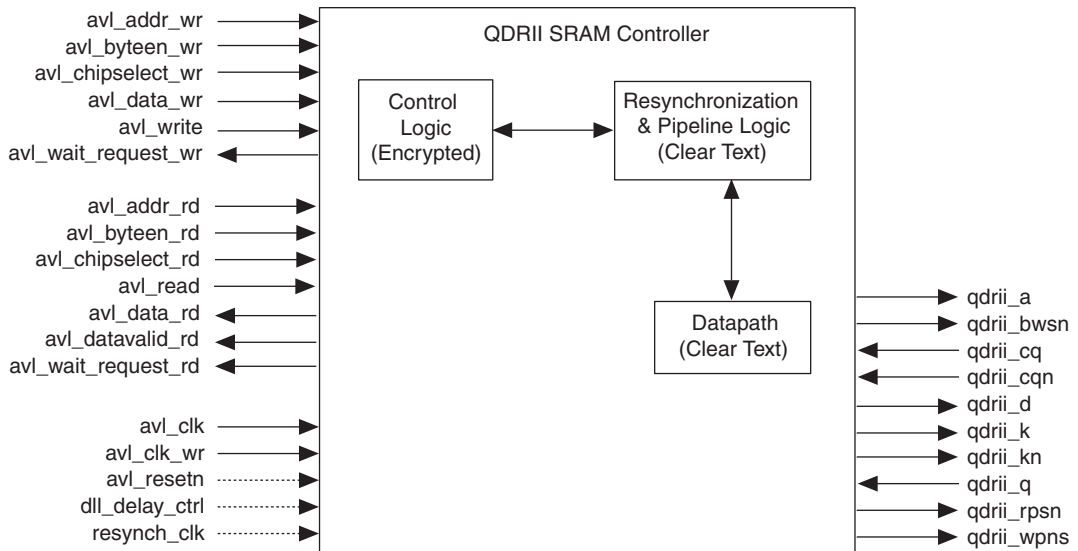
avl_addr_wr
avl_byteen_wr
avl_chipselect_wr
avl_data_wr
avl_write
avl_wait_request_wr

avl_addr_rd
avl_byteen_rd
avl_chipselect_rd
avl_read
avl_data_rd
avl_datavalid_rd
avl_wait_request_rd

avl_clk
avl_clk_wr
avl_resetn
dll_delay_ctrl
resynch_clk

QDRII SRAM Controller

Control Logic (Encrypted)

Resynchronization & Pipeline Logic (Clear Text)

Datapath (Clear Text)

qdrii_a
qdrii_bwsn
qdrii_cq
qdrii_cqn
qdrii_d
qdrii_k
qdrii_kn
qdrii_q
qdrii_rpsn
qdrii_wpns